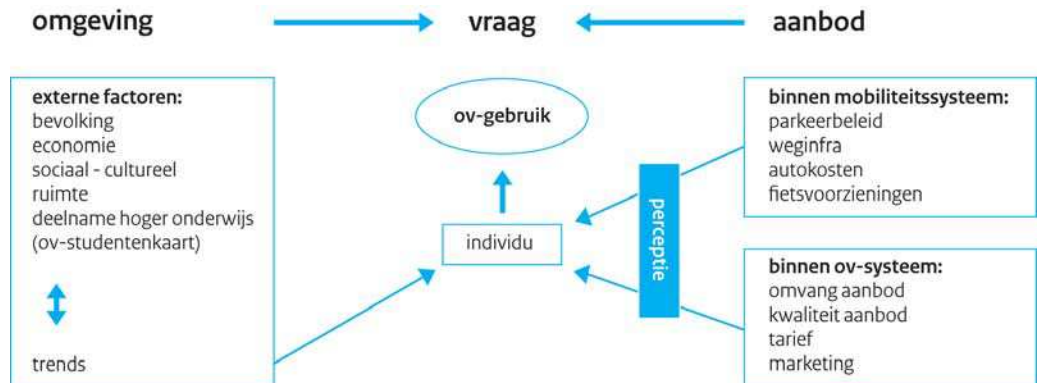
omgeving

vraag

aanbod

externe factoren:
bevolking
economie
sociaal - cultureel
ruimte
deelname hoger onderwijs
(ov-studentenkaart)

trends

ov-gebruik

individu

perceptie

binnen mobiliteitssysteem:
parkeerbeleid
weginfra
autokosten
fietsvoorzieningen

binnen ov-systeem:
omvang aanbod
kwaliteit aanbod
tarief
marketing